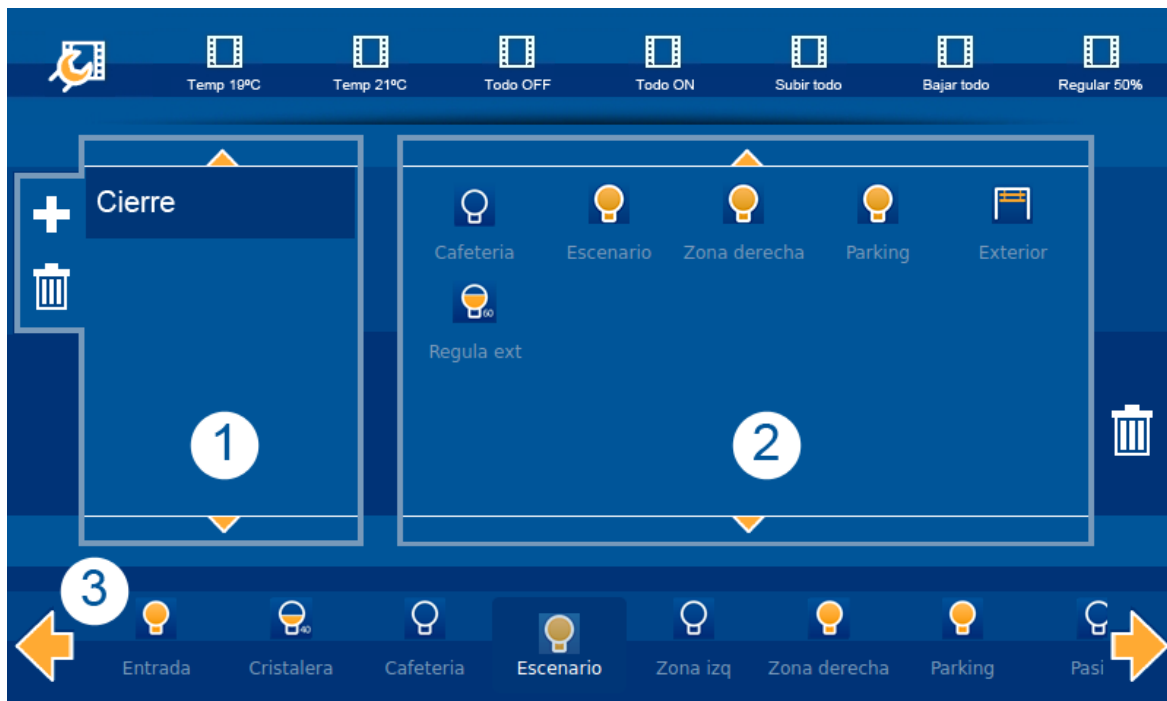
Temp 19ºC
Temp 21ºC
Todo OFF
Todo ON
Subir todo
Bajar todo
Regular 50%

Cierre

1

Cafeteria
Escenario
Zona derecha
Parking
Exterior
60
Regula ext

2

3

Entrada
40
Cristalera
Cafeteria
Escenario
Zona izq
Zona derecha
Parking
Pasi